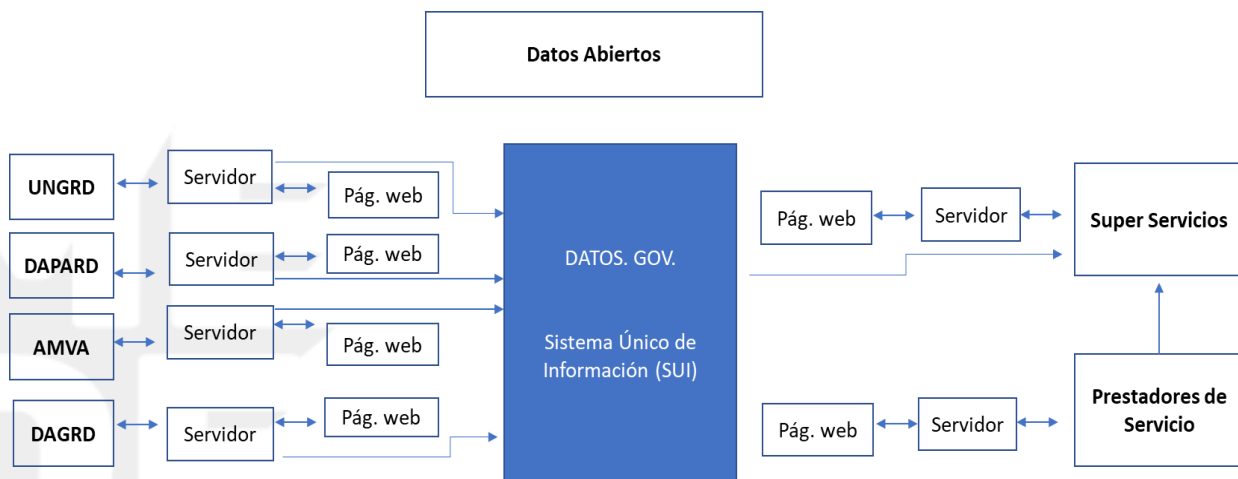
Datos Abiertos

UNGRD

Servidor

Pág. web

DAPARD

Servidor

Pág. web

AMVA

Servidor

Pág. web

DAGRD

Servidor

Pág. web

DATOS. GOV.

Sistema Único de Información (SUI)

Pág. web

Servidor

Super Servicios

Pág. web

Servidor

Prestadores de Servicio